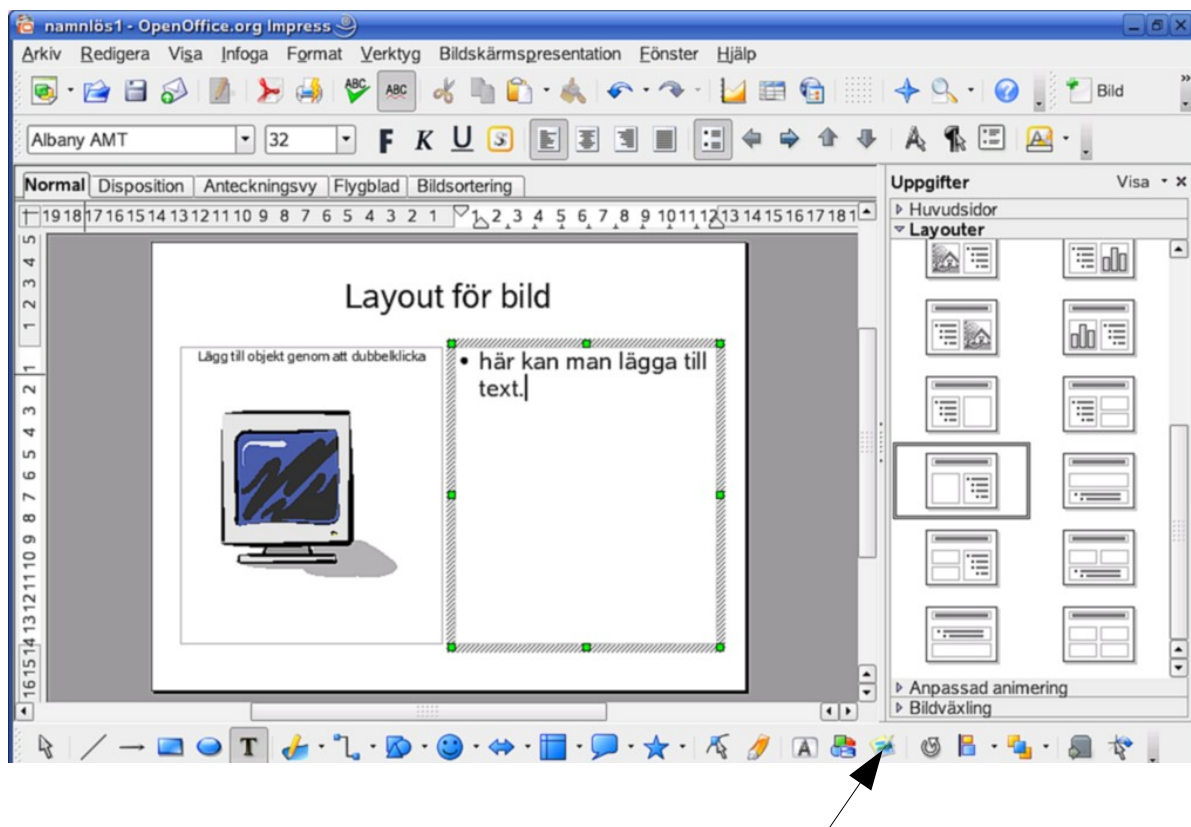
namnlös1 - OpenOffice.org Impress

Arkiv Redigera Visa Infoga Format Verktyg Bildskärmspresentation Fönster Hjälp

Bild

Albany AMT 32 F K U S

Normal Disposition Anteckningsvy Flygblad Bildsortering

19 18 17 16 15 14 13 12 11 10 9 8 7 6 5 4 3 2 1 1 2 3 4 5 6 7 8 9 10 11 12 13 14 15 16 17 18 1

Layout för bild

Lägg till objekt genom att dubbelklicka

• här kan man lägga till text.

Uppgifter Visa

Huvudsidor

Layouter

Anpassad animering

Bildväxling